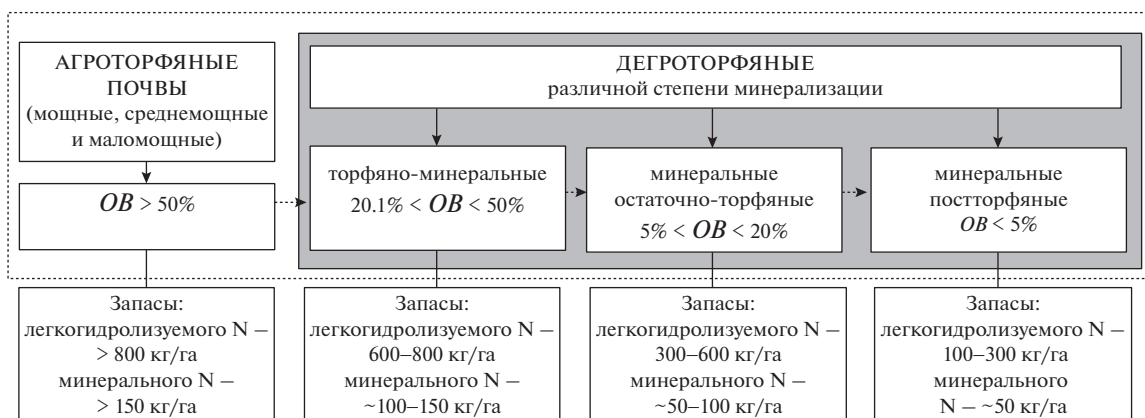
АГРОТОРФЯНЫЕ ПОЧВЫ (мощные, среднемощные и маломощные)

$OB$ > 50%

ДЕГРОТОРФЯНЫЕ
различной степени минерализации

торфяно-минеральные
20.1% < $OB$ < 50%

минеральные
остаточно-торфяные
5% < $OB$ < 20%

минеральные
постторфяные
$OB$ < 5%

Запасы:
легкогидролизуемого N –
> 800 кг/га
минерального N –
> 150 кг/га

Запасы:
легкогидролизуемого N –
600–800 кг/га
минерального N –
~100–150 кг/га

Запасы:
легкогидролизуемого N –
300–600 кг/га
минерального N –
~50–100 кг/га

Запасы:
легкогидролизуемого N –
100–300 кг/га
минерального
N – ~50 кг/га